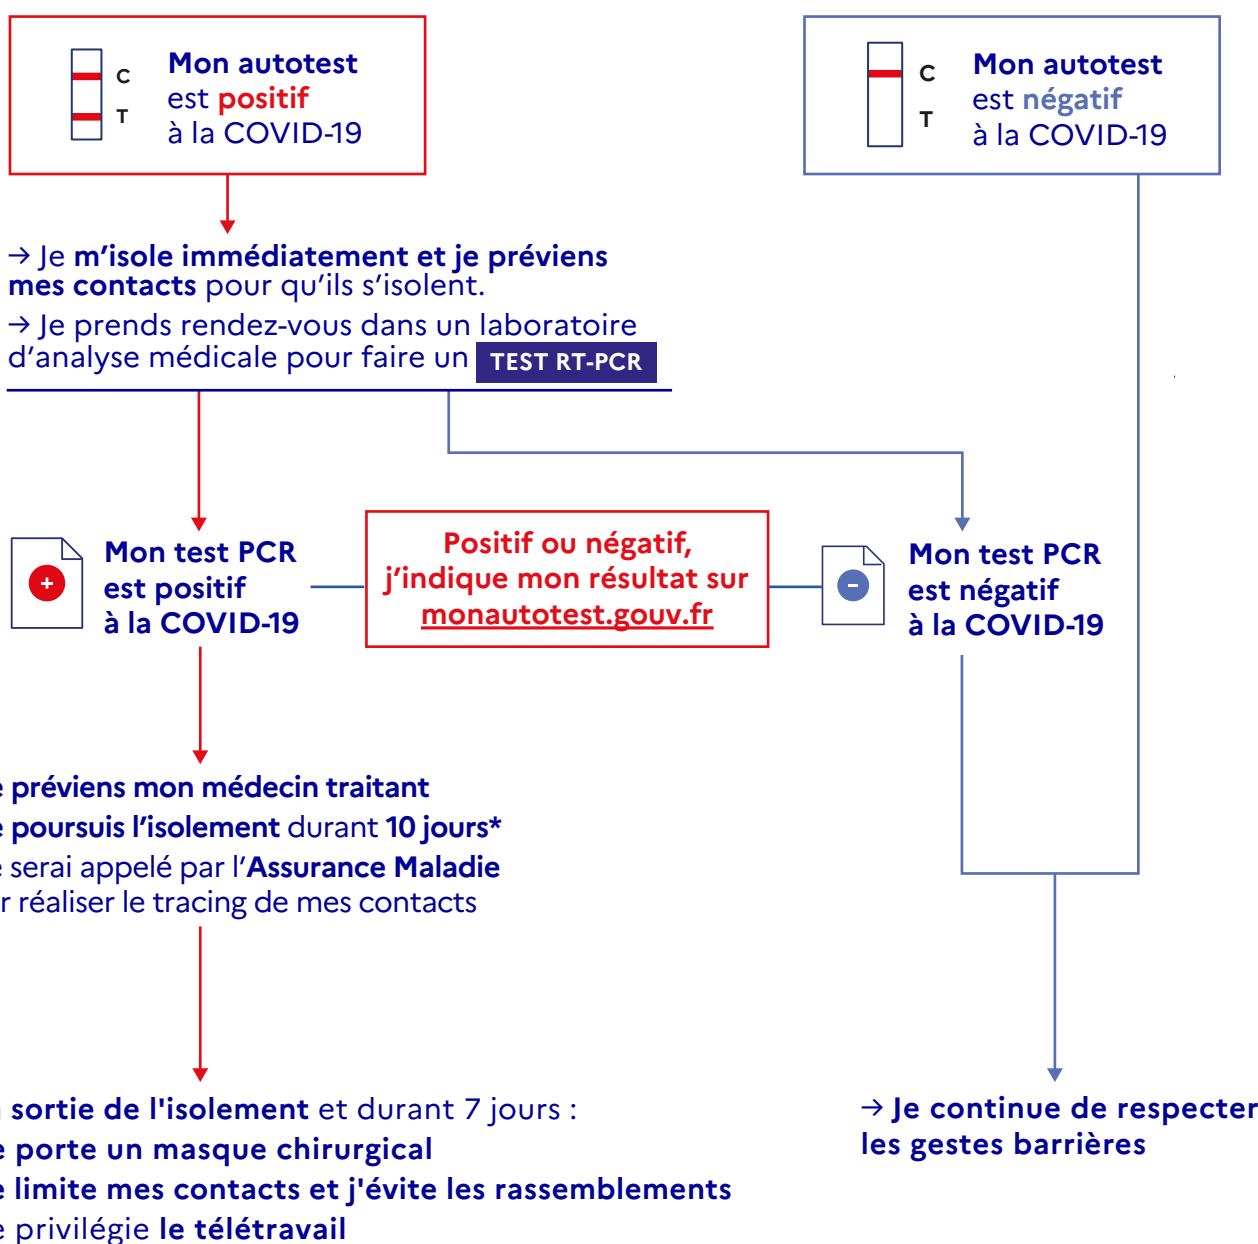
C
T
Mon autotest
est positif
à la COVID-19

C
T
Mon autotest
est négatif
à la COVID-19

→ Je m'isole immédiatement et je préviens mes contacts pour qu'ils s'isolent.
→ Je prends rendez-vous dans un laboratoire d'analyse médicale pour faire un TEST RT-PCR

+
Mon test PCR
est positif
à la COVID-19

Positif ou négatif,
j'indique mon résultat sur
monautotest.gouv.fr

-
Mon test PCR
est négatif
à la COVID-19

e préviens mon médecin traitant
e poursuis l'isolement durant 10 jours*
e serai appelé par l'Assurance Maladie
r réaliser le tracing de mes contacts

sortie de l'isolement et durant 7 jours :
e porte un masque chirurgical
e limite mes contacts et j'évite les rassemblements
e privilégie le télétravail

→ Je continue de respecter
les gestes barrières